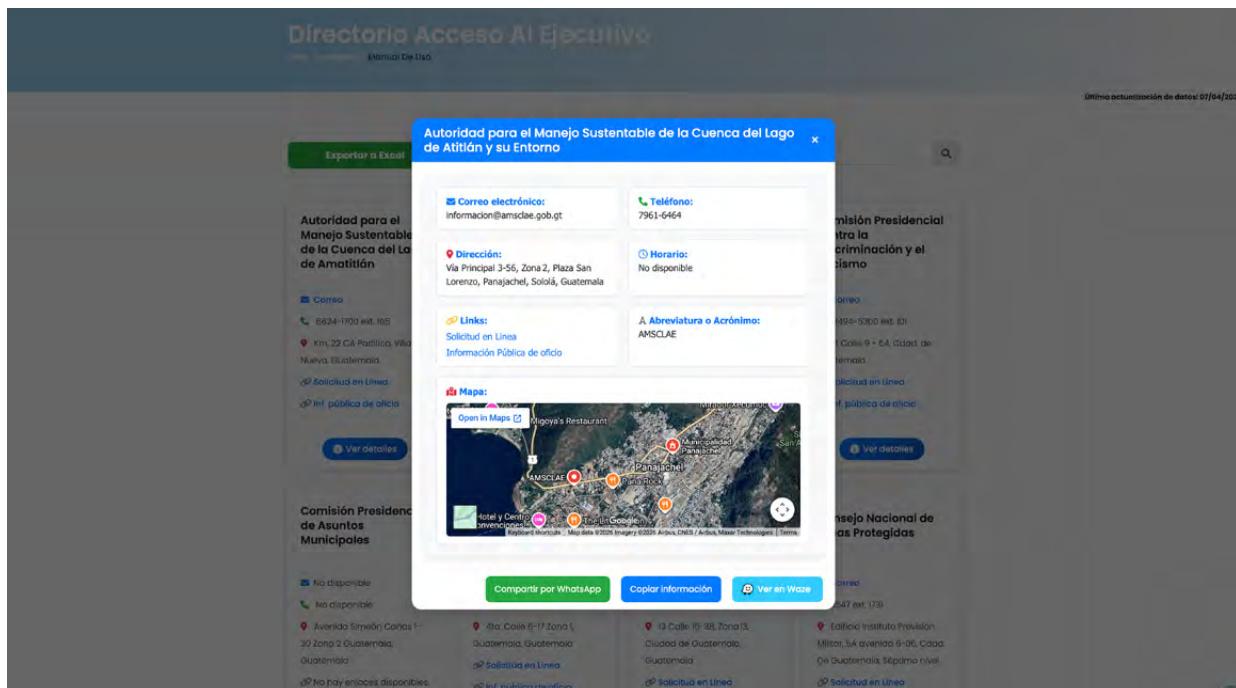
Directorio Acceso Al Ejecutivo
Manual De Uso

Última actualización de datos: 07/04/20

Exportar a Excel

Autoridad para el Manejo Sustentable de la Cuenca del Lago de Atitlán y su Entorno ×

Correo electrónico:
informacion@amsclae.gob.gt

Teléfono:
7961-6464

Dirección:
Vía Principal 3-56, Zona 2, Plaza San Lorenzo, Panajachel, Sololá, Guatemala

Horario:
No disponible

Links:
Solicitud en Línea
Información Pública de oficio

Abreviatura o Acrónimo:
AMSCLAE

Mapa:
Open in Maps
Migoya's Restaurant
Municipalidad Panajachel
Panajachel
AMSCLAE
Pana Rock
Hotel y Centro Convenciones
Google
Keyboard shortcuts | Map data ©2026 Imagery ©2026 Airbus, CNES / Airbus, Maxar Technologies | Terms

Compartir por WhatsApp
Copiar información
Ver en Waze

Autoridad para el Manejo Sustentable de la Cuenca del La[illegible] de Amatitlán
Correo
6624-1700 ext. 105
Km. 22 CA Pacífico, Villa Nueva, Guatemala
Solicitud en Línea
Inf. pública de oficio
Ver detalles

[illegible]misión Presidencial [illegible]ntra la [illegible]criminación y el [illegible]cismo
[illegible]orreo
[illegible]494-5300 ext. 101
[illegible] Calle 9 - 64, Cdad. de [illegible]temala
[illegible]olicitud en Línea
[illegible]f. pública de oficio
Ver detalles

Comisión Presidenc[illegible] de Asuntos Municipales
No disponible
No disponible
Avenida Simeón Cañas 1-30 Zona 2 Guatemala, Guatemala
No hay enlaces disponibles

4ta. Calle 6-17 Zona 1, Guatemala, Guatemala
Solicitud en Línea
Inf. pública de oficio

13 Calle 10-38, Zona 13, Ciudad de Guatemala, Guatemala
Solicitud en Línea

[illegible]nsejo Nacional de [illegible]as Protegidas
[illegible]orreo
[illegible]547 ext. 1718
Edificio Instituto Previsión Militar, 5A avenida 6-06, Cdad. De Guatemala, 5to piso nivel
Solicitud en Línea